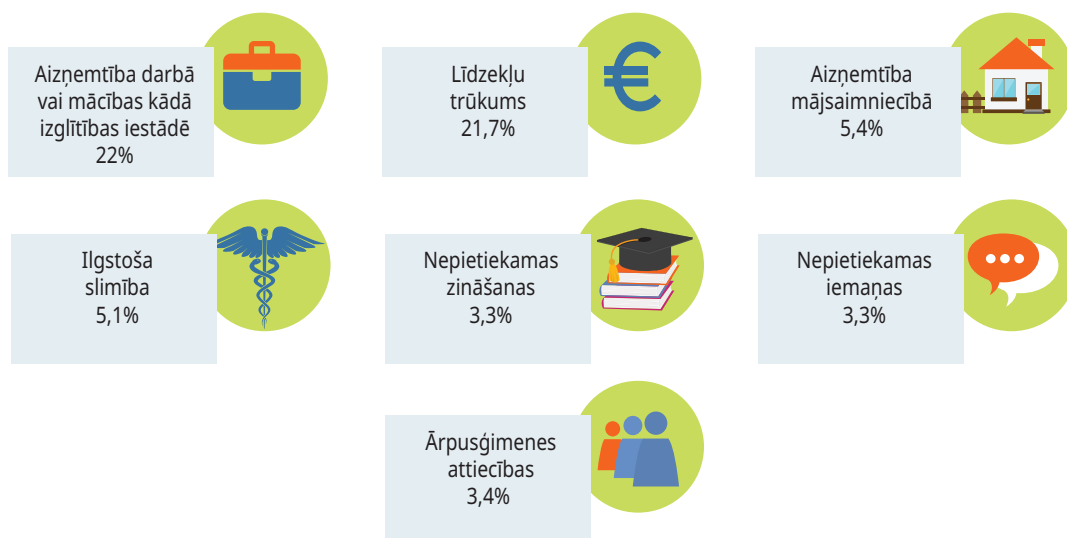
Aizņemtība darbā vai mācības kādā izglītības iestādē
22%

Līdzekļu trūkums
21,7%

Aizņemtība mājsaimniecībā
5,4%

Ilgstoša slimība
5,1%

Nepietiekamas zināšanas
3,3%

Nepietiekamas iemaņas
3,3%

Ārpusģimenes attiecības
3,4%